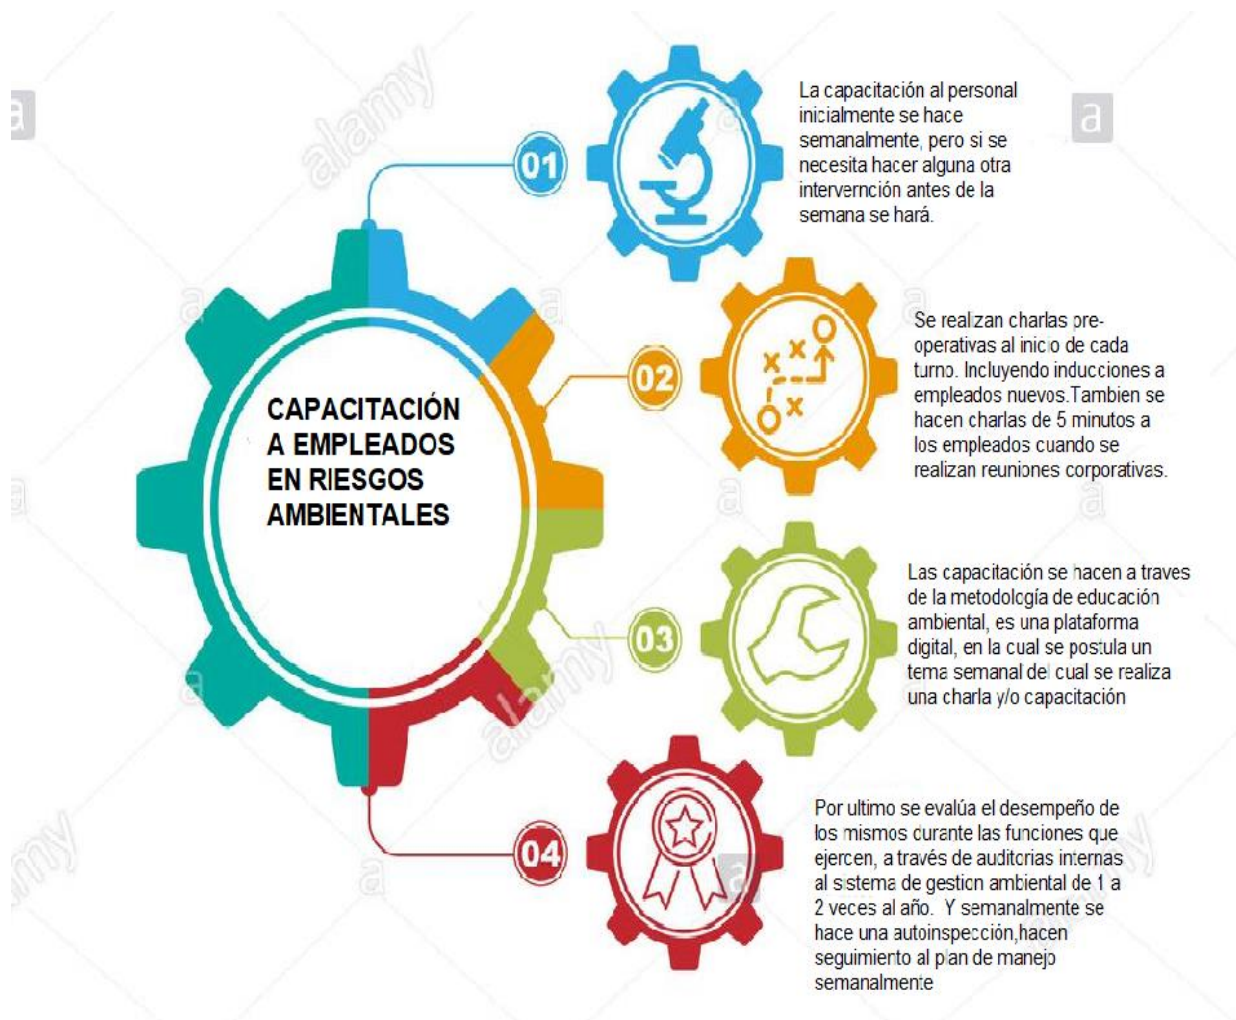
CAPACITACIÓN A EMPLEADOS EN RIESGOS AMBIENTALES

01

La capacitación al personal inicialmente se hace semanalmente, pero si se necesita hacer alguna otra intervernción antes de la semana se hará.

02

Se realizan charlas pre-operativas al inicio de cada turno. Incluyendo inducciones a empleados nuevos.Tambien se hacen charlas de 5 minutos a los empleados cuando se realizan reuniones corporativas.

03

Las capacitación se hacen a traves de la metodología de educación ambiental, es una plataforma digital, en la cual se postula un tema semanal del cual se realiza una charla y/o capacitación

04

Por ultimo se evalúa el desempeño de los mismos durante las funciones que ejercen, a través de auditorias internas al sistema de gestion ambiental de 1 a 2 veces al año. Y semanalmente se hace una autoinspección,hacen seguimiento al plan de manejo semanalmente

alamy

alamy

alamy

a